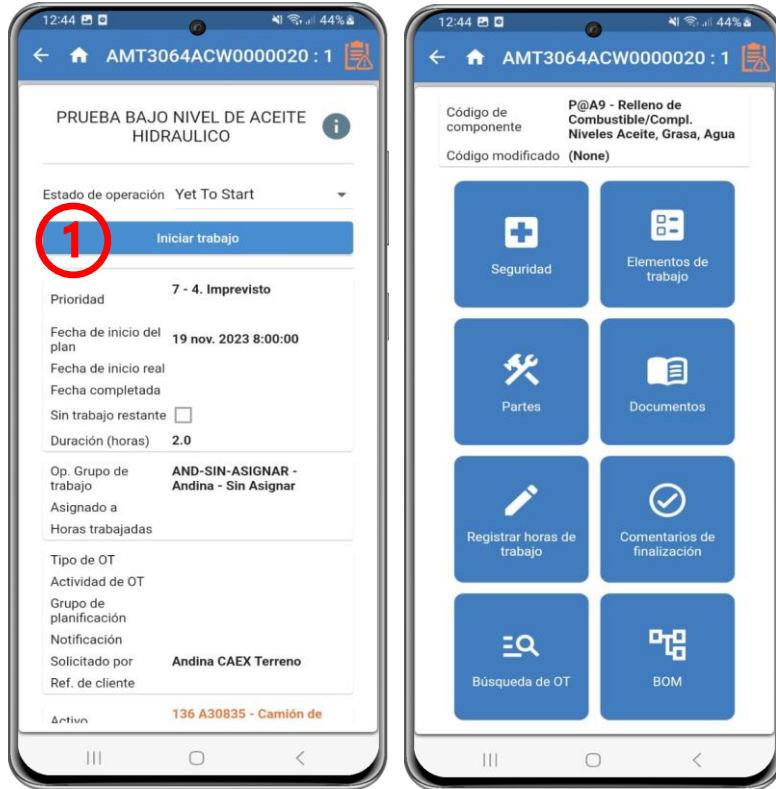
12:44 44%

AMT3064ACW0000020 : 1

PRUEBA BAJO NIVEL DE ACEITE HIDRAULICO

Estado de operación Yet To Start

1

Iniciar trabajo

Prioridad 7 - 4. Imprevisto

Fecha de inicio del plan 19 nov. 2023 8:00:00

Fecha de inicio real

Fecha completada

Sin trabajo restante

Duración (horas) 2.0

Op. Grupo de trabajo AND-SIN-ASIGNAR - Andina - Sin Asignar

Asignado a

Horas trabajadas

Tipo de OT

Actividad de OT

Grupo de planificación

Notificación

Solicitado por Andina CAEX Terreno

Ref. de cliente

Activo 136 A30835 - Camión de

12:44 44%

AMT3064ACW0000020 : 1

Código de componente P@A9 - Relleno de Combustible/Compl. Niveles Aceite, Grasa, Agua

Código modificado (None)

Seguridad

Elementos de trabajo

Partes

Documentos

Registrar horas de trabajo

Comentarios de finalización

Búsqueda de OT

BOM